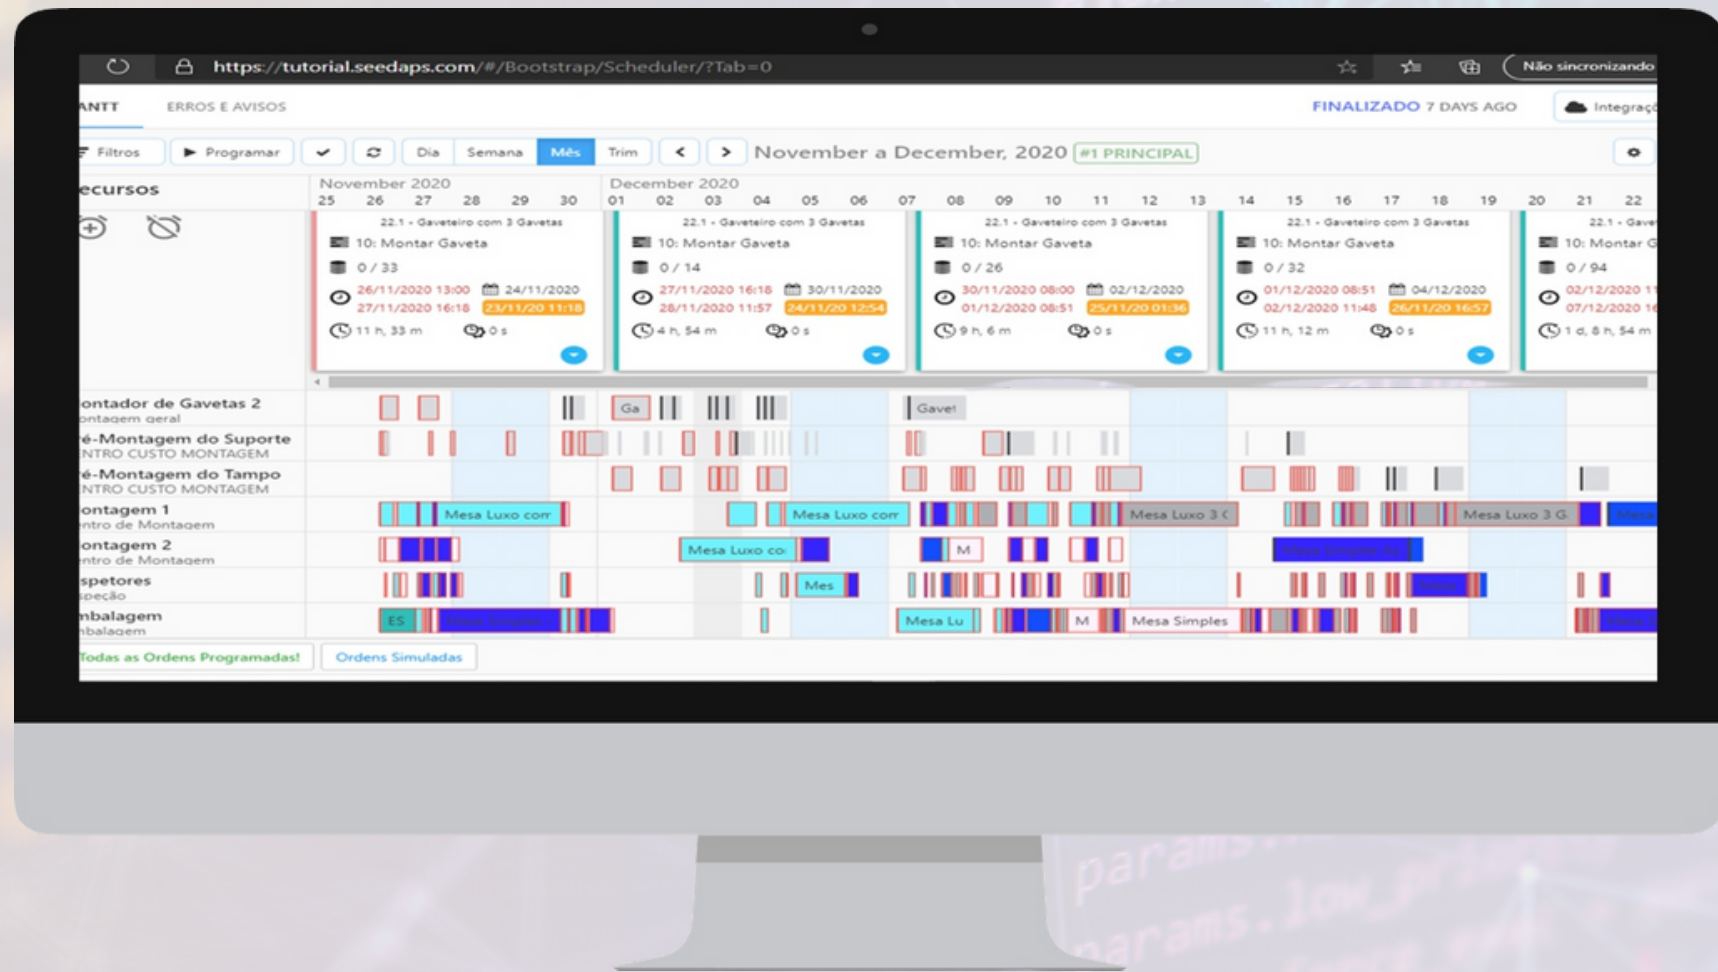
https://tutorial.seedaps.com/#/Bootstrap/Scheduler/?Tab=0

Não sincronizando

ANTT ERROS E AVISOS

FINALIZADO 7 DAYS AGO

Integraç

Filtros Programar Dia Semana Mês Trim November a December, 2020 #1 PRINCIPAL

ecursos

November 2020
25 26 27 28 29 30

December 2020
01 02 03 04 05 06 07 08 09 10 11 12 13 14 15 16 17 18 19 20 21 22

22.1 - Gaveteiro com 3 Gavetas
10: Montar Gaveta
0 / 33
26/11/2020 13:00 24/11/2020
27/11/2020 16:18 23/11/20 11:18
11 h, 33 m 0 s

22.1 - Gaveteiro com 3 Gavetas
10: Montar Gaveta
0 / 14
27/11/2020 16:18 30/11/2020
28/11/2020 11:57 24/11/20 12:54
4 h, 54 m 0 s

22.1 - Gaveteiro com 3 Gavetas
10: Montar Gaveta
0 / 26
30/11/2020 08:00 02/12/2020
01/12/2020 08:51 25/11/20 01:36
9 h, 6 m 0 s

22.1 - Gaveteiro com 3 Gavetas
10: Montar Gaveta
0 / 32
01/12/2020 08:51 04/12/2020
02/12/2020 11:48 26/11/20 16:57
11 h, 12 m 0 s

22.1 - Gave
10: Montar G
0 / 94
02/12/2020 1
07/12/2020 1
1 d, 8 h, 54 m

ontador de Gavetas 2
ontagem geral
é-Montagem do Suporte
NTRO CUSTO MONTAGEM
é-Montagem do Tampo
NTRO CUSTO MONTAGEM
ontagem 1
ntro de Montagem
ontagem 2
ntro de Montagem
spetores
speção
nbalagem
nbalagem

Ga Gavet Mesa Luxo com Mesa Luxo com Mesa Luxo 3 ( Mesa Luxo 3 G Mesa Luxo co M Mes ES Mesa Lu M Mesa Simples

Todas as Ordens Programadas! Ordens Simuladas